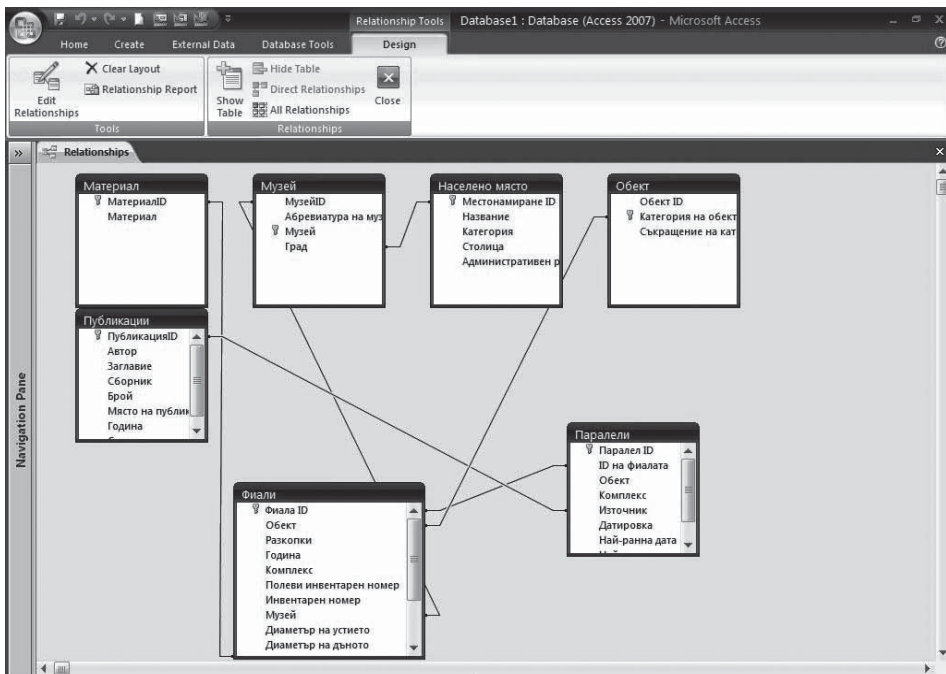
Relationship Tools Database1 : Database (Access 2007) - Microsoft Access

Home Create External Data Database Tools Design

Edit Relationships
Clear Layout
Relationship Report
Tools

Show Table
Hide Table
Direct Relationships
All Relationships
Close
Relationships

Relationships

Navigation Pane

Материал
МатериалID
Материал

Музей
МузейID
Абревиатура на муз
Музей
Град

Населено място
Местонамиране ID
Название
Категория
Столица
Административен р

Обект
Обект ID
Категория на обект
Съкращение на кат

Публикации
ПубликацияID
Автор
Заглавие
Сборник
Брой
Място на публик
Година

Паралели
Паралел ID
ID на фиалата
Обект
Комплекс
Източник
Датировка
Най-ранна дата

Фиали
Фиала ID
Обект
Разкопки
Година
Комплекс
Полеви инвентарен номер
Инвентарен номер
Музей
Диаметър на устието
Диаметър на дъното